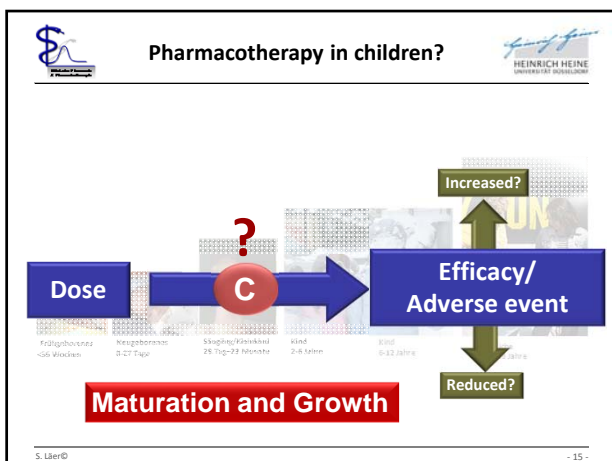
Pharmacotherapy in children?

HEINRICH HEINE UNIVERSITÄT DÜSSELDORF

Increased?

?

Dose

C

Efficacy/ Adverse event

Frühgeborenes <36 Wochen

Neugeborenes 0-27 Tage

Säugling/Kleinkind 28 Tage-23 Monate

Kind 2-5 Jahre

Kind 6-12 Jahre

Jahre

Reduced?

Maturation and Growth

S. Läer©

- 15 -